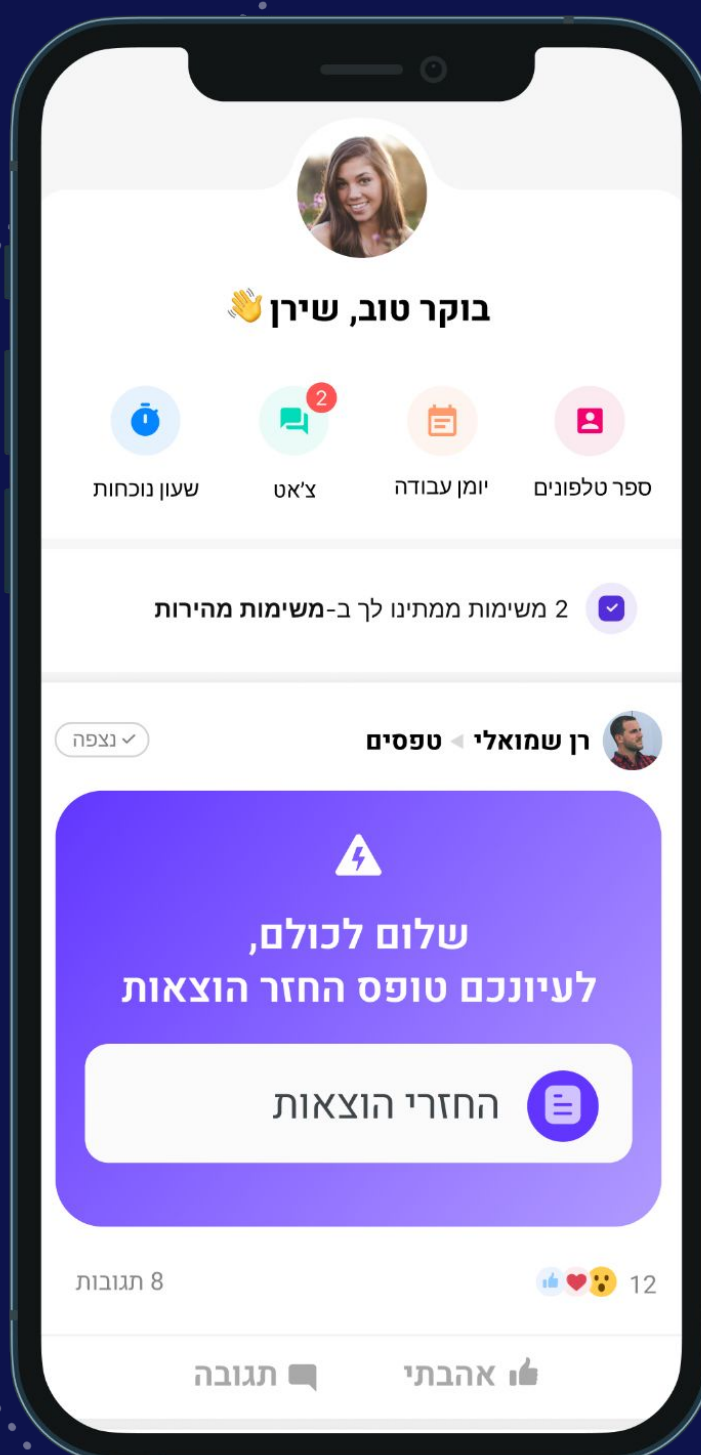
בוקר טוב, שירן 👋

ספר טלפונים
יומן עבודה
2
צ'אט
שעון נוכחות

2 משימות ממתינו לך ב-**משימות מהירות**

רן שמואלי ◂ טפסים
✓ נצפה

שלום לכולם,
לעיונכם טופס החזר הוצאות

החזרי הוצאות

12
8 תגובות

אהבתי
תגובה